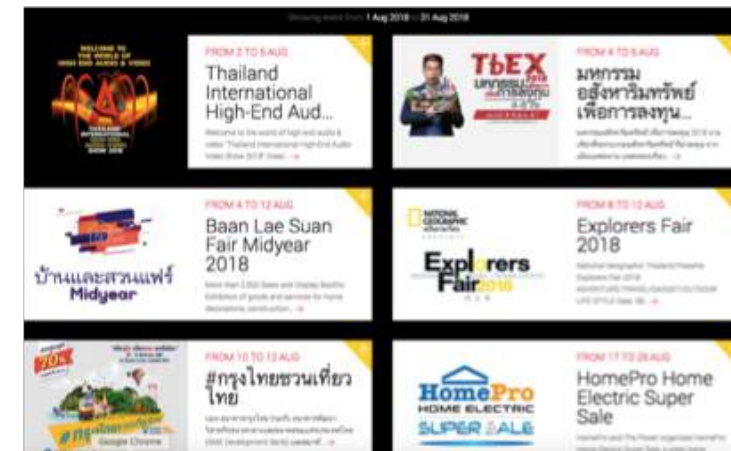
Showing event from 1 Aug 2018 to 31 Aug 2018

WELCOME TO THE WORLD OF HIGH END AUDIO & VIDEO
THAILAND INTERNATIONAL HIGH-END AUDIO VIDEO SHOW 2018

FROM 2 TO 5 AUG
Thailand International High-End Aud...
Welcome to the world of high end audio & video "Thailand International High-End Audio Video Show 2018" Greet... →

TbEX 2018
มหกรรมอสังหาริมทรัพย์เพื่อการลงทุน

FROM 4 TO 5 AUG
มหกรรมอสังหาริมทรัพย์เพื่อการลงทุน...
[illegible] →

บ้านและสวนแฟร์ Midyear

FROM 4 TO 12 AUG
Baan Lae Suan Fair Midyear 2018
More than 2,000 Sales and Display Booths Exhibition of goods and services for home decorations, construction,... →

NATIONAL GEOGRAPHIC
Explorers Fair 2018

FROM 8 TO 12 AUG
Explorers Fair 2018
National Geographic Thailand Presents Explorers Fair 2018 ADVENTURE/TRAVEL/GADGET/OUTDOOR LIFE STYLE Date: 08... →

70%
#กรุงไทยชวนเที่ยวไทย
Google Chrome

FROM 10 TO 12 AUG
#กรุงไทยชวนเที่ยวไทย
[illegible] SME Development Bank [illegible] →

HomePro HOME ELECTRIC SUPER SALE

FROM 17 TO 26 AUG
HomePro Home Electric Super Sale
HomePro and The Power organized HomePro Home Electric Super Sale, a great home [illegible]